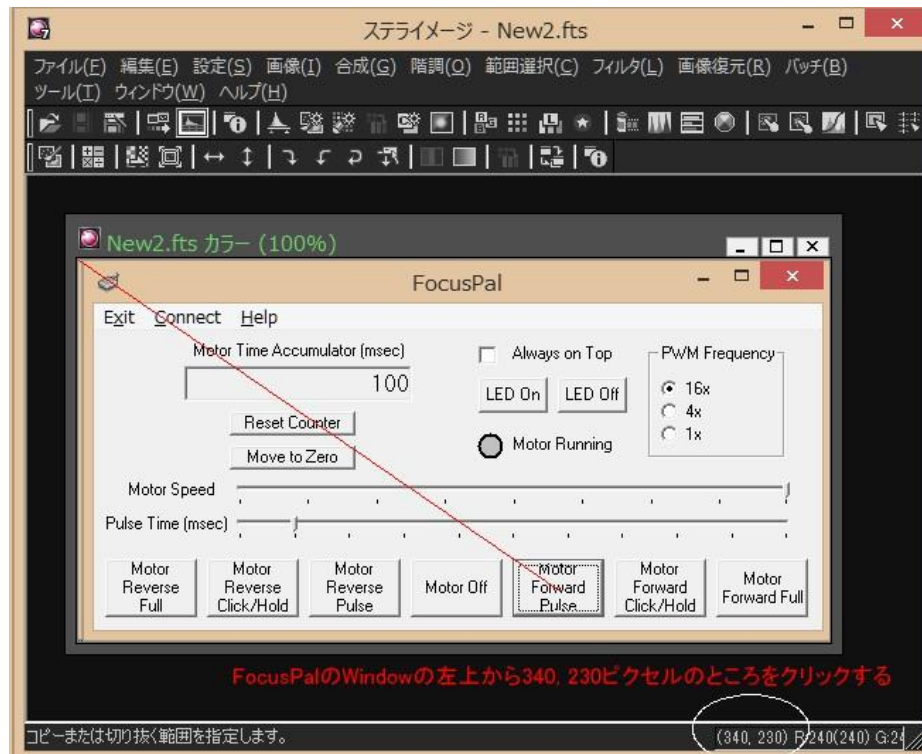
ステライメージ - New2.fts

ファイル(F) 編集(E) 設定(S) 画像(I) 合成(G) 階調(O) 範囲選択(C) フィルタ(L) 画像復元(R) バッチ(B) ツール(T) ウィンドウ(W) ヘルプ(H)

New2.fts カラー (100%)

FocusPal

Exit Connect Help

Motor Time Accumulator (msec)

100

Reset Counter

Move to Zero

Always on Top

LED On LED Off

Motor Running

PWM Frequency

16x
4x
1x

Motor Speed

Pulse Time (msec)

Motor Reverse Full

Motor Reverse Click/Hold

Motor Reverse Pulse

Motor Off

Motor Forward Pulse

Motor Forward Click/Hold

Motor Forward Full

FocusPalのWindowの左上から340, 230ピクセルのところをクリックする

コピーまたは切り抜く範囲を指定します。

(340, 230) R:240(240) G:2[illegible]